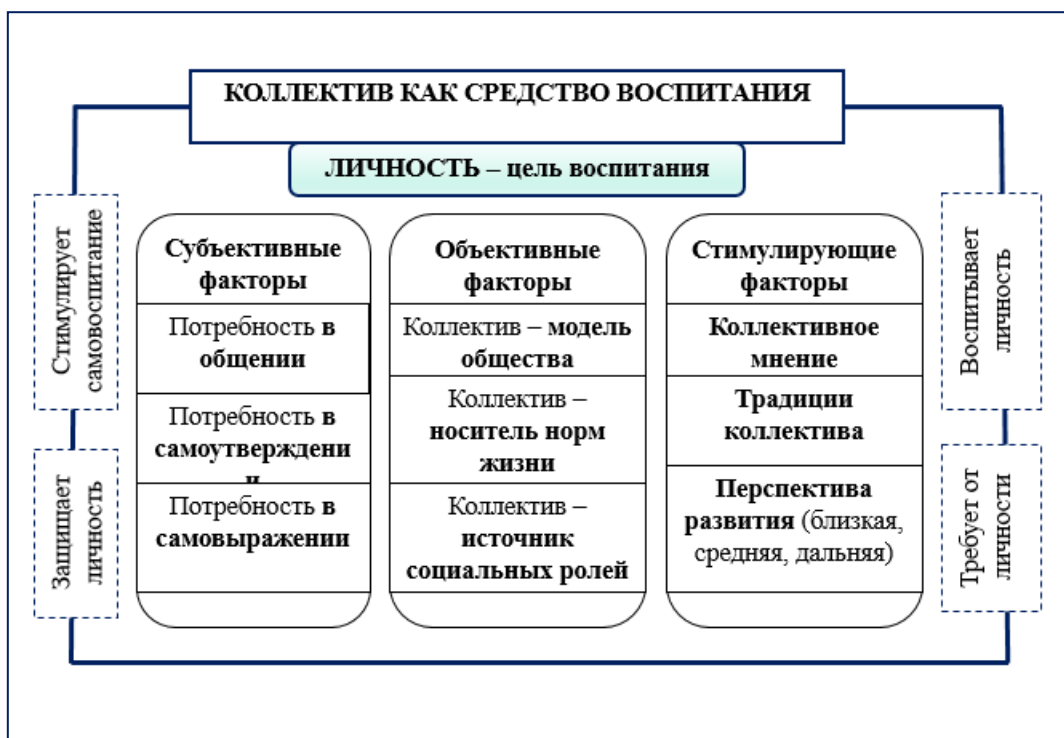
КОЛЛЕКТИВ КАК СРЕДСТВО ВОСПИТАНИЯ

ЛИЧНОСТЬ – цель воспитания

Стимулирует самовоспитание

Защищает личность

Субъективные факторы

Потребность в общении

Потребность в самоутверждени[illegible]

Потребность в самовыражении

Объективные факторы

Коллектив – модель общества

Коллектив – носитель норм жизни

Коллектив – источник социальных ролей

Стимулирующие факторы

Коллективное мнение

Традиции коллектива

Перспектива развития (близкая, средняя, дальняя)

Воспитывает личность

Требует от личности